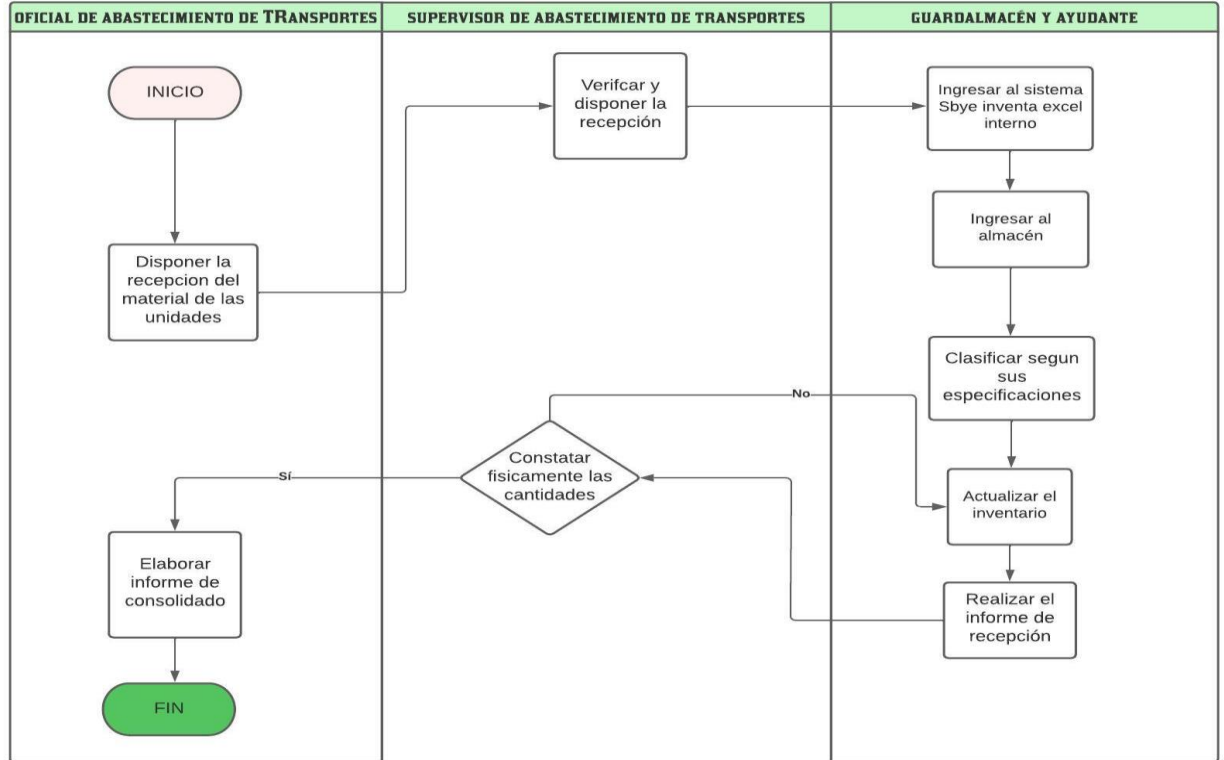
OFICIAL DE ABASTECIMIENTO DE TRansportes

SUPERVISOR DE ABASTECIMIENTO DE TRANSPORTES

GUARDALMACÉN Y AYUDANTE

INICIO

Disponer la recepcion del material de las unidades

Verifcar y disponer la recepción

Ingresar al sistema Sbye inventa excel interno

Ingresar al almacén

Clasificar segun sus especificaciones

No

Constatar fisicamente las cantidades

Sí

Actualizar el inventario

Realizar el informe de recepción

Elaborar informe de consolidado

FIN